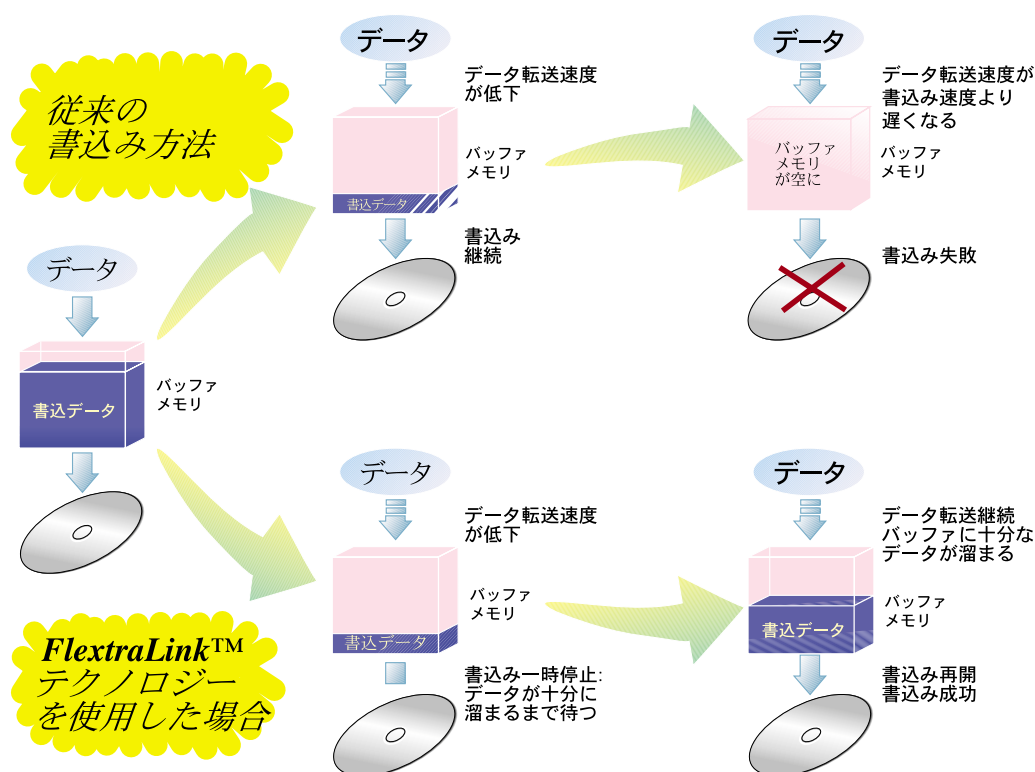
従来の
書込み方法

データ

書込データ

バッファ
メモリ

データ

データ転送速度
が低下

書込データ

バッファ
メモリ

書込み
継続

データ

データ転送速度が
書込み速度より
遅くなる

バッファ
メモリ
が空に

バッファ
メモリ

書込み失敗

FlextraLink™
テクノロジー
を使用した場合

データ

データ転送速度
が低下

書込データ

バッファ
メモリ

書込み一時停止:
データが十分に
溜まるまで待つ

データ

データ転送継続
バッファに十分な
データが溜まる

書込データ

バッファ
メモリ

書込み再開
書込み成功